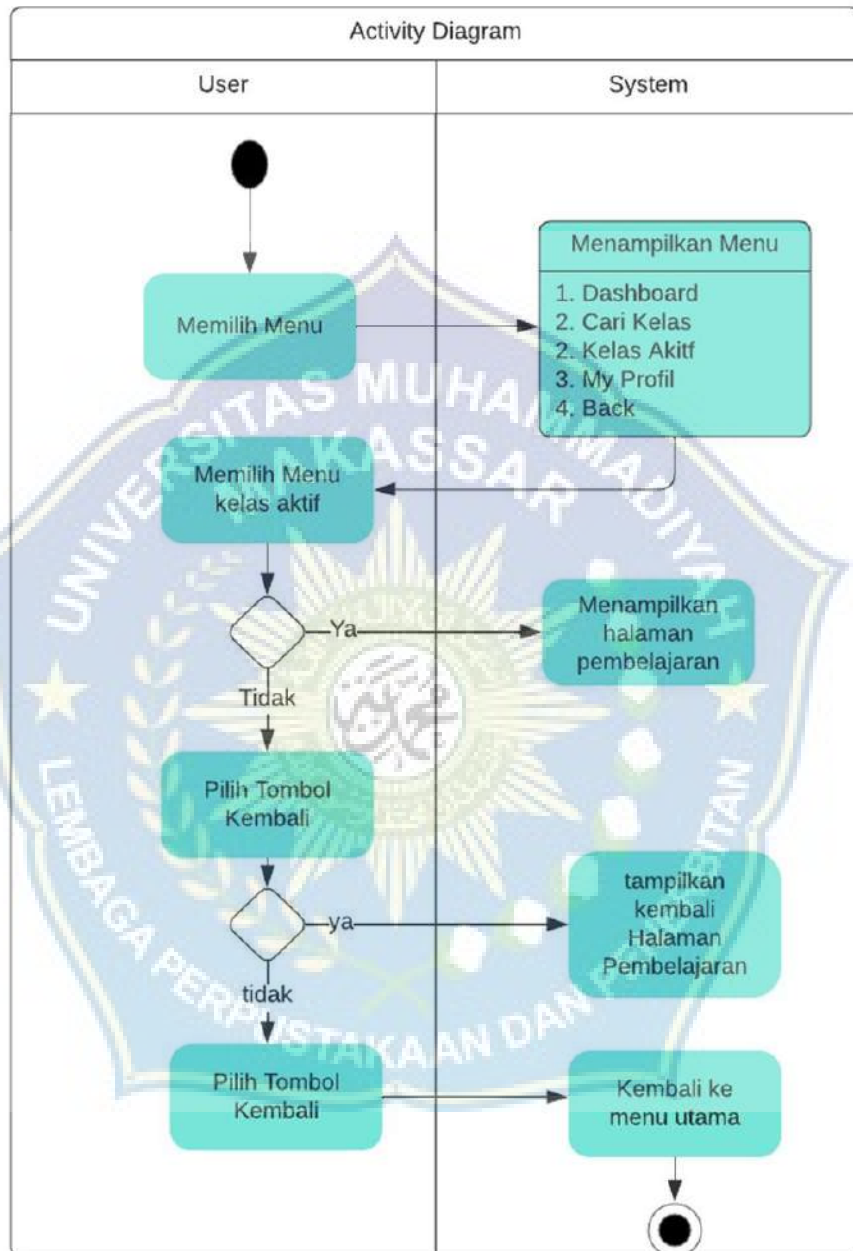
Activity Diagram

User

System

Menampilkan Menu

1. Dashboard
2. Cari Kelas
2. Kelas Akitf
3. My Profil
4. Back

Memilih Menu

Memilih Menu kelas aktif

Ya

Menampilkan halaman pembelajaran

Tidak

Pilih Tombol Kembali

ya

tampilkan kembali Halaman Pembelajaran

tidak

Pilih Tombol Kembali

Kembali ke menu utama

UNIVERSITAS MUHAMMADIYAH MAKASSAR

LEMBAGA PERPUSTAKAAN DAN PENERBITAN